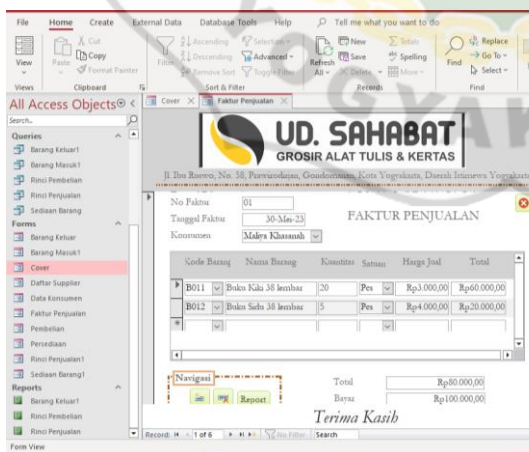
File Home Create External Data Database Tools Help Tell me what you want to do

View Paste Cut Copy Format Painter Filter Ascending Descending Remove Sort Selection Advanced Toggle Filter Refresh All New Save Delete Totals Spelling More Find Replace Go To Select

Views Clipboard Sort & Filter Records Find

All Access Objects
Search...
Queries
Barang Keluar1
Barang Masuk1
Rinci Pembelian
Rinci Penjualan
Sediaan Barang
Forms
Barang Keluar
Barang Masuk1
Cover
Daftar Supplier
Data Konsumen
Faktur Penjualan
Pembelian
Persediaan
Rinci Penjualan1
Sediaan Barang1
Reports
Barang Keluar1
Rinci Pembelian
Rinci Penjualan

Cover Faktur Penjualan

UD. SAHABAT
GROSIR ALAT TULIS & KERTAS
Jl. Ibu Ruswo, No. 38, Prawirodirjan, Gondomanan, Kota Yogyakarta, Daerah Istimewa Yogyakarta

No Faktur 01
Tanggal Faktur 30-Mei-23
Konsumen Maliya Khasanah

FAKTUR PENJUALAN

| Kode Barang | Nama Barang | Kuantitas | Satuan | Harga Jual | Total |
|---|---|---|---|---|---|
| B011 | Buku Kiki 38 lembar | 20 | Pcs | Rp3.000,00 | Rp60.000,00 |
| B012 | Buku Sidu 38 lembar | 5 | Pcs | Rp4.000,00 | Rp20.000,00 |

Navigasi
Report

Total Rp80.000,00
Bayar Rp100.000,00

Terima Kasih

Record: 1 of 6 No Filter Search

Form View